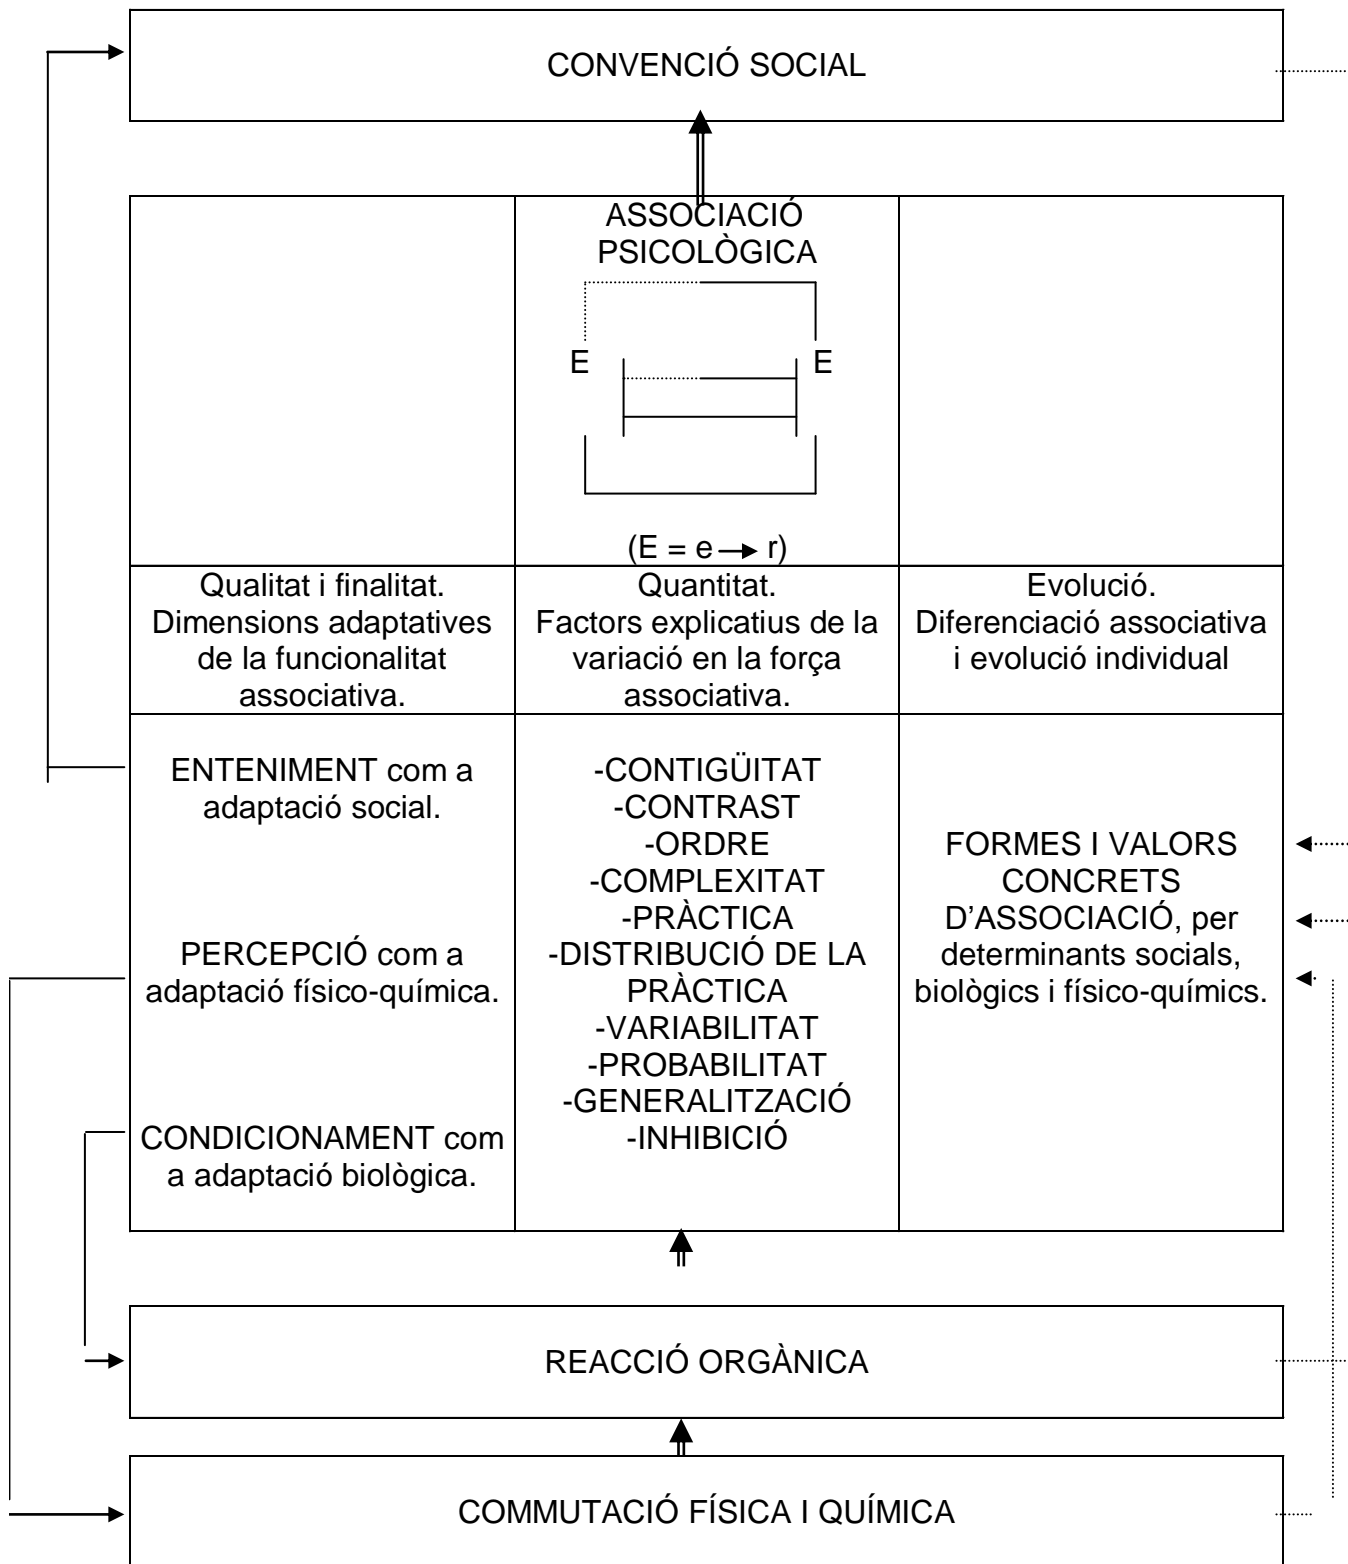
CONVENCIÓ SOCIAL

ASSOCIACIÓ PSICOLÒGICA

E E

$(E = e \rightarrow r)$

| Qualitat i finalitat. Dimensions adaptatives de la funcionalitat associativa. | Quantitat. Factors explicatius de la variació en la força associativa. | Evolució. Diferenciació associativa i evolució individual |
|---|---|---|
| ENTENIMENT com a adaptació social. PERCEPCIÓ com a adaptació físico-química. CONDICIONAMENT com a adaptació biològica. | -CONTIGÜITAT -CONTRAST -ORDRE -COMPLEXITAT -PRÀCTICA -DISTRIBUCIÓ DE LA PRÀCTICA -VARIABILITAT -PROBABILITAT -GENERALITZACIÓ -INHIBICIÓ | FORMES I VALORS CONCRETS D'ASSOCIACIÓ, per determinants socials, biològics i físico-químics. |

REACCIÓ ORGÀNICA

COMMUTACIÓ FÍSICA I QUÍMICA